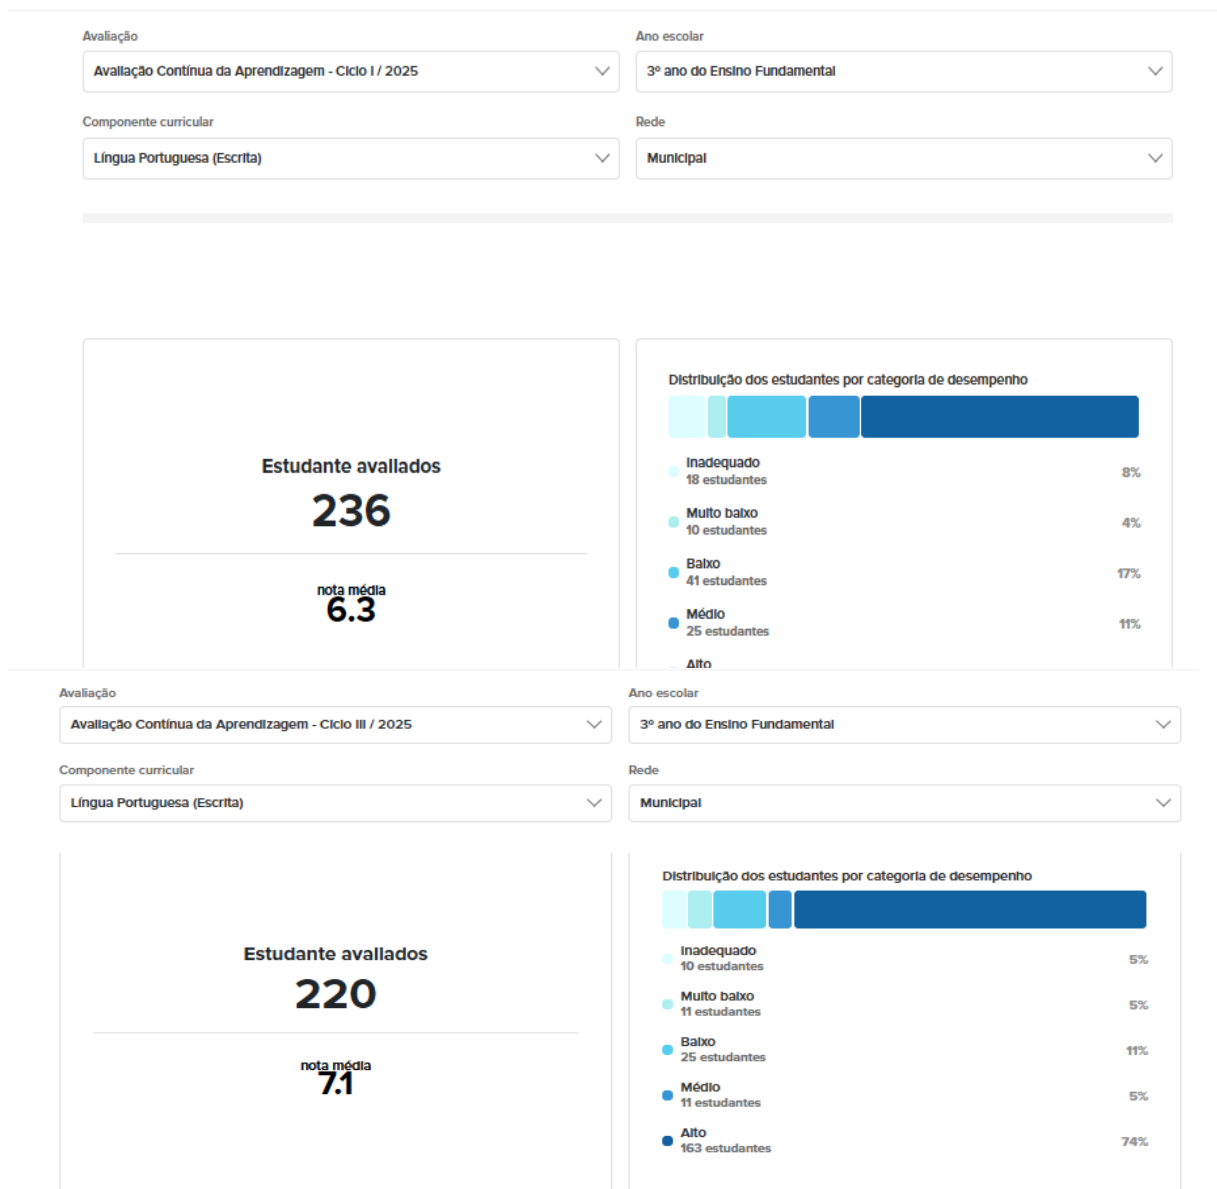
Avaliação
Avaliação Contínua da Aprendizagem - Ciclo I / 2025

Ano escolar
3º ano do Ensino Fundamental

Componente curricular
Língua Portuguesa (Escrita)

Rede
Municipal

Estudante avaliados
236

nota média
6.3

Distribuição dos estudantes por categoria de desempenho

Inadequado
18 estudantes
8%

Muito baixo
10 estudantes
4%

Baixo
41 estudantes
17%

Médio
25 estudantes
11%

Alto

Avaliação
Avaliação Contínua da Aprendizagem - Ciclo III / 2025

Ano escolar
3º ano do Ensino Fundamental

Componente curricular
Língua Portuguesa (Escrita)

Rede
Municipal

Estudante avaliados
220

nota média
7.1

Distribuição dos estudantes por categoria de desempenho

Inadequado
10 estudantes
5%

Muito baixo
11 estudantes
5%

Baixo
25 estudantes
11%

Médio
11 estudantes
5%

Alto
163 estudantes
74%